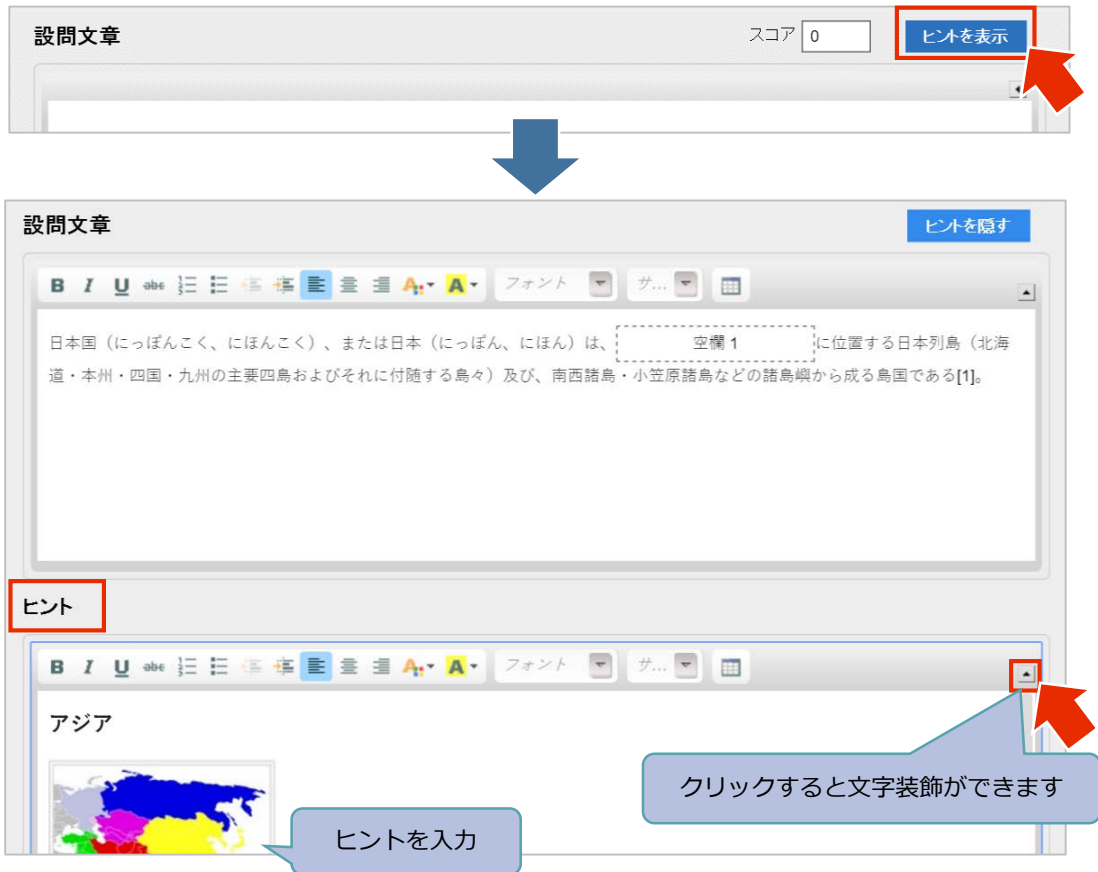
設問文章

スコア 0

ヒントを表示

設問文章

ヒントを隠す

B I U abc A A フォント サ...

日本国（にっぽんこく、にほんこく）、または日本（にっぽん、にほん）は、 空欄 1 に位置する日本列島（北海道・本州・四国・九州の主要四島およびそれに付随する島々）及び、南西諸島・小笠原諸島などの諸島嶼から成る島国である[1]。

ヒント

B I U abc A A フォント サ...

アジア

クリックすると文字装飾ができます

ヒントを入力